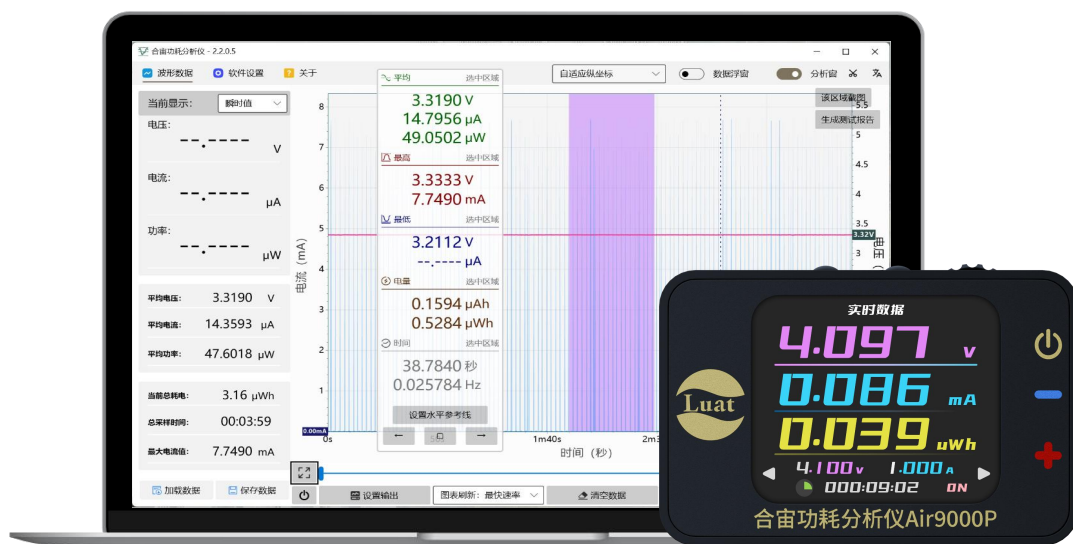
合宙功耗分析仪 - 2.2.0.5

波形数据　软件设置　关于

自适应纵坐标　数据浮窗　分析窗

当前显示：瞬时值

电压：
--.---- V

电流：
--.---- μA

功率：
--.---- μW

平均电压： 3.3190 V
平均电流： 14.3593 μA
平均功率： 47.6018 μW

当前总耗电： 3.16 μWh
总采样时间： 00:03:59
最大电流值： 7.7490 mA

加载数据　保存数据

平均　选中区域
3.3190 V
14.7956 μA
49.0502 μW

最高　选中区域
3.3333 V
7.7490 mA

最低　选中区域
3.2112 V
--.---- μA

电量　选中区域
0.1594 μAh
0.5284 μWh

时间　选中区域
38.7840 秒
0.025784 Hz

设置水平参考线

← □ →

电流 (mA)

8 7 6 5 4 3 2 1

0.00mA

0s　1m40s　2m3

时间 (秒)

该区域截图
生成测试报告

5.5 5 4.5 4 3.5 3

3.32V

设置输出　图表刷新：最快速率　清空数据

实时数据
4.097 v
0.086 mA
0.039 uWh
4.100 v　1.000 A
000:09:02　ON

Luat

合宙功耗分析仪Air9000P